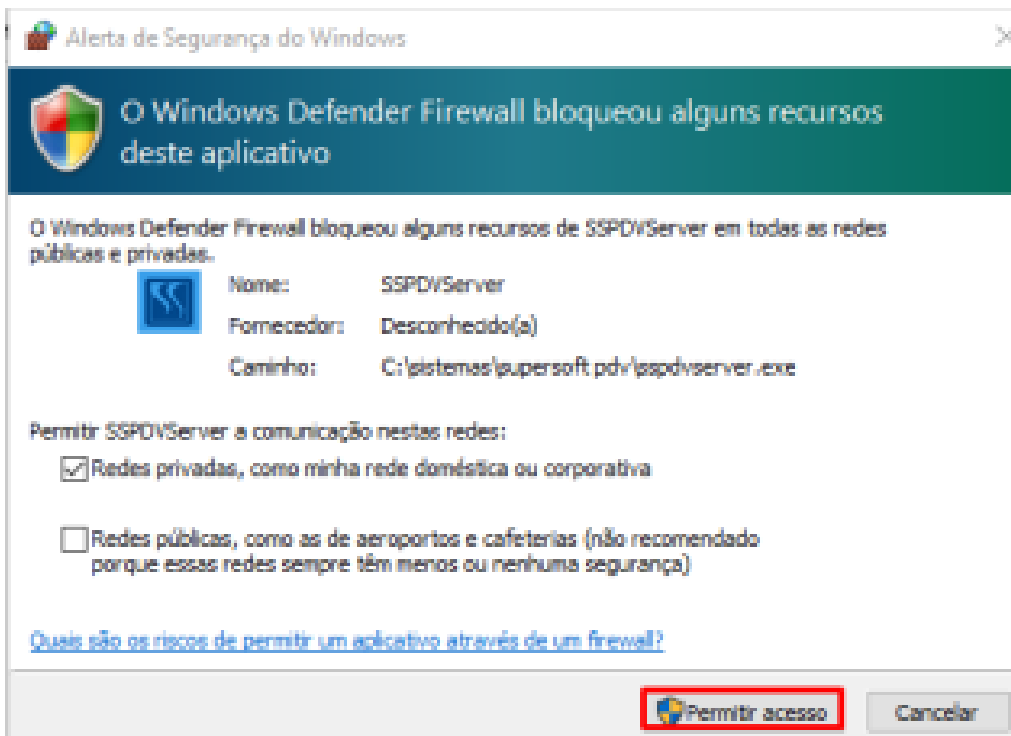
Alerta de Segurança do Windows

O Windows Defender Firewall bloqueou alguns recursos deste aplicativo

O Windows Defender Firewall bloqueou alguns recursos de SSPDVServer em todas as redes públicas e privadas.

Nome: SSPDVServer
Fornecedor: Desconhecido(a)
Caminho: C:\sistemas\supersoft pdv\sspdvserver.exe

Permitir SSPDVServer a comunicação nestas redes:

Redes privadas, como minha rede doméstica ou corporativa

Redes públicas, como as de aeroportos e cafeterias (não recomendado porque essas redes sempre têm menos ou nenhuma segurança)

Quais são os riscos de permitir um aplicativo através de um firewall?

Permitir acesso Cancelar